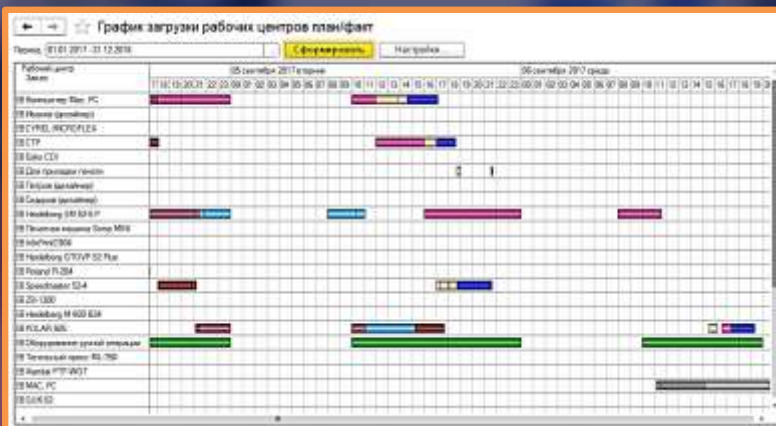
График загрузки рабочих центров план/факт

Период: 01.01.2017 - 31.12.2018 ... Сформировать Настройка...

Рабочий центр
Заказ

05 сентября 2017 вторник

06 сентября 2017 среда

17 18 19 20 21 22 23 00 01 02 03 04 05 06 07 08 09 10 11 12 13 14 15 16 17 18 19 20 21 22 23 00 01 02 03 04 05 06 07 08 09 10 11 12 13 14 15 16 17 18 19 20

Компьютер Мас, PC
Иванов (дизайнер)
CYREL WICROFLEX
CTP
Esko CDI
Для прокладки печати
Петров (дизайнер)
Сидоров (дизайнер)
Heidelberg SM 52-5-P
Печатная машина Sorsp M66
InfoPrint2000
Heidelberg GTOVP 52 Plus
Roland R-204
Speedmaster 52-4
Zri-1300
Heidelberg M 600 B24
POLAR 92E
Оборудование ручной операции
Тигельный пресс RL-750
Kumbe PTP-WG7
MAC, PC
GJ/K 52